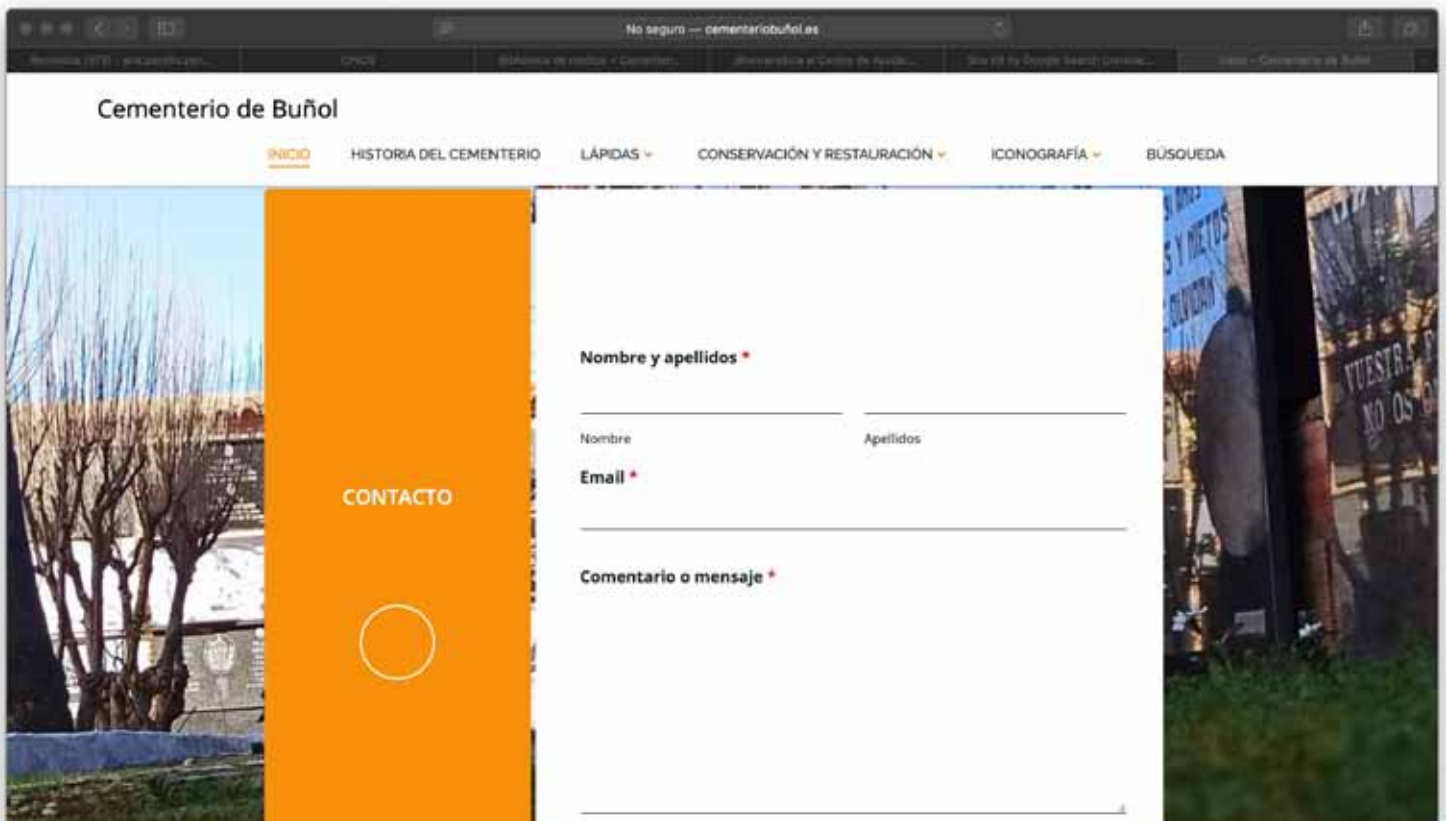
No seguro — cementeriobuñol.es

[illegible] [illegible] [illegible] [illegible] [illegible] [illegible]

Cementerio de Buñol

INICIO HISTORIA DEL CEMENTERIO LÁPIDAS CONSERVACIÓN Y RESTAURACIÓN ICONOGRAFÍA BÚSQUEDA

CONTACTO

Nombre y apellidos *

Nombre

Apellidos

Email *

Comentario o mensaje *

VUESTRA
NO OS
S Y NIETOS
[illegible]